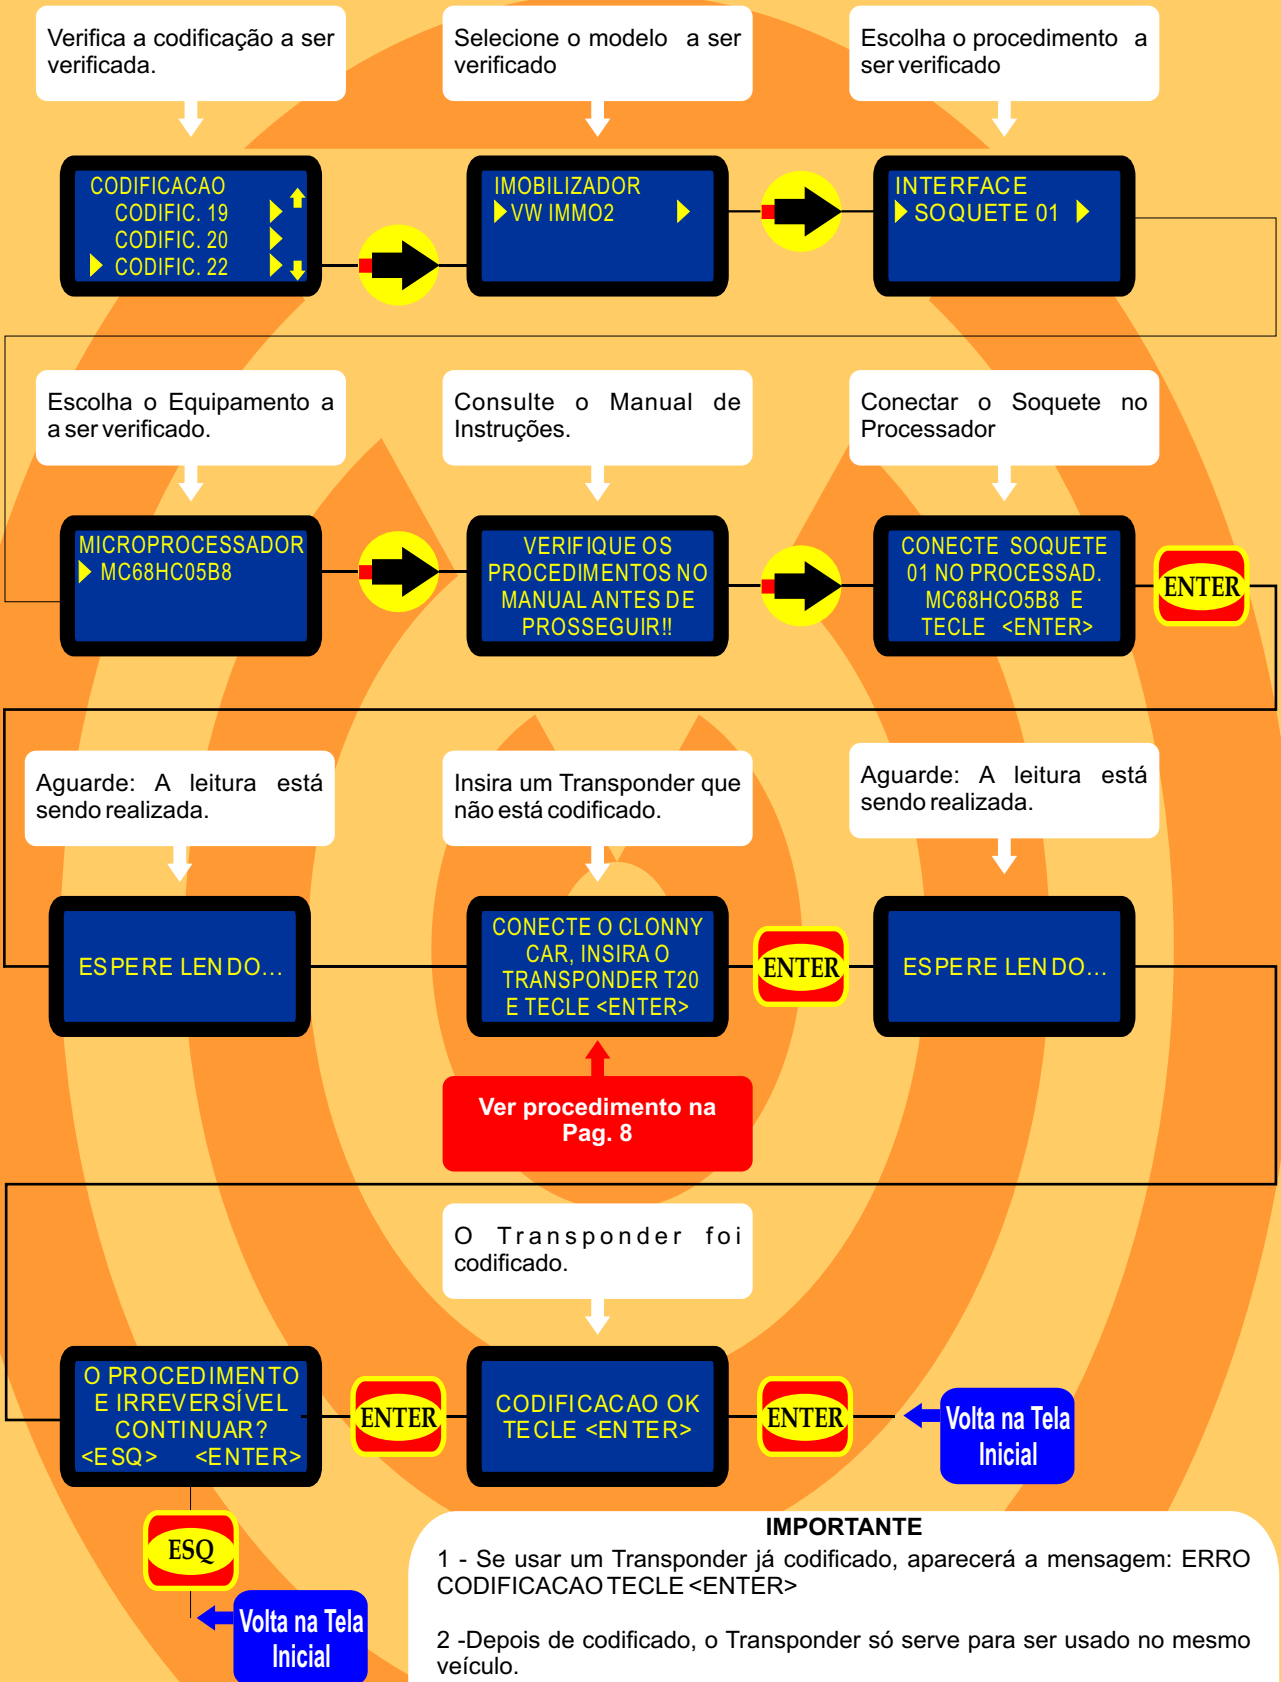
Verifica a codificação a ser verificada.

Selecione o modelo a ser verificado

Escolha o procedimento a ser verificado

CODIFICACAO
CODIFIC. 19
CODIFIC. 20
CODIFIC. 22

IMOBILIZADOR
VW IMMO2

INTERFACE
SOQUETE 01

Escolha o Equipamento a a ser verificado.

Consulte o Manual de Instruções.

Conectar o Soquete no Processador

MICROPROCESSADOR
MC68HC05B8

VERIFIQUE OS PROCEDIMENTOS NO MANUAL ANTES DE PROSSEGUIR!!

CONECTE SOQUETE 01 NO PROCESSAD. MC68HC05B8 E TECLE <ENTER>

ENTER

Aguarde: A leitura está sendo realizada.

Insira um Transponder que não está codificado.

Aguarde: A leitura está sendo realizada.

ESPERE LENDO...

CONECTE O CLONNY CAR, INSIRA O TRANSPONDER T20 E TECLE <ENTER>

ENTER

ESPERE LENDO...

Ver procedimento na Pag. 8

O Transponder foi codificado.

O PROCEDIMENTO E IRREVERSÍVEL CONTINUAR? <ESQ> <ENTER>

ENTER

CODIFICACAO OK TECLE <ENTER>

ENTER

Volta na Tela Inicial

ESQ

Volta na Tela Inicial

IMPORTANTE
1 - Se usar um Transponder já codificado, aparecerá a mensagem: ERRO CODIFICACAO TECLE <ENTER>

2 -Depois de codificado, o Transponder só serve para ser usado no mesmo veículo.